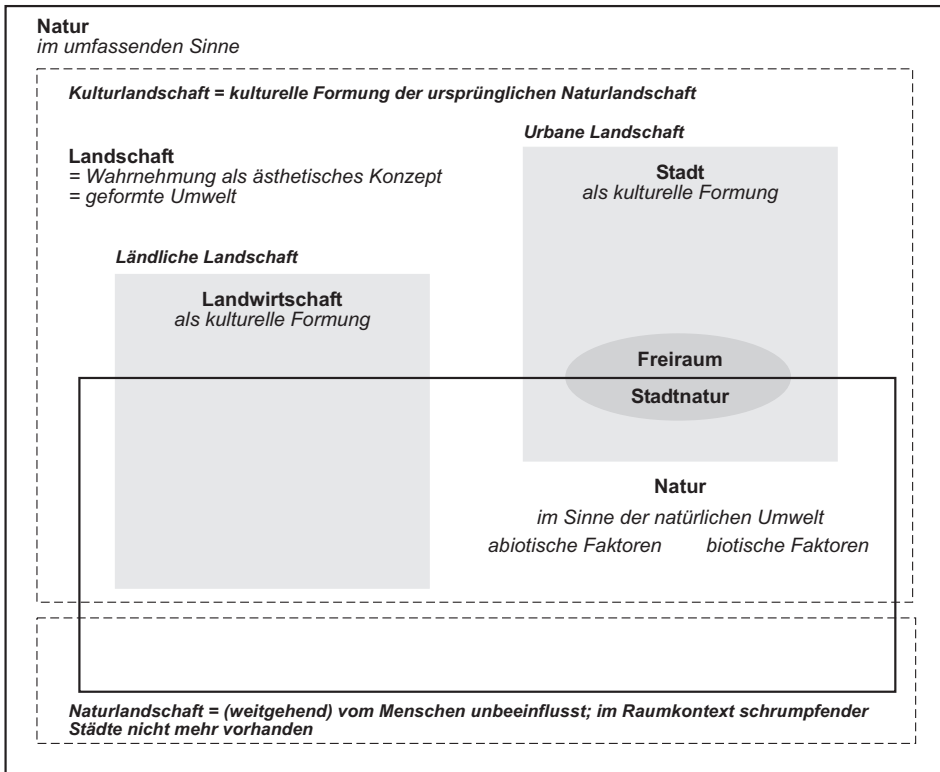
Natur
im umfassenden Sinne

Kulturlandschaft = kulturelle Formung der ursprünglichen Naturlandschaft

Urbane Landschaft

Landschaft
= Wahrnehmung als ästhetisches Konzept
= geformte Umwelt

Stadt
als kulturelle Formung

Ländliche Landschaft

Landwirtschaft
als kulturelle Formung

Freiraum

Stadtnatur

Natur
im Sinne der natürlichen Umwelt
abiotische Faktoren biotische Faktoren

Naturlandschaft = (weitgehend) vom Menschen unbeeinflusst; im Raumkontext schrumpfender Städte nicht mehr vorhanden